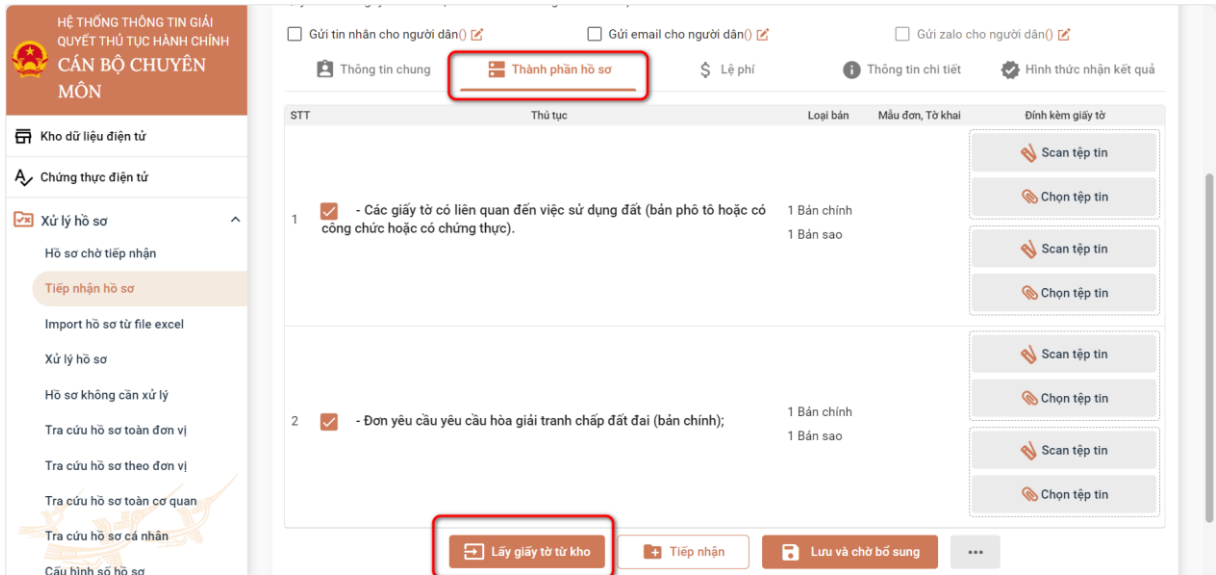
HỆ THỐNG THÔNG TIN GIẢI QUYẾT THỦ TỤC HÀNH CHÍNH
CÁN BỘ CHUYÊN MÔN

Kho dữ liệu điện tử
Chứng thực điện tử
Xử lý hồ sơ
Hồ sơ chờ tiếp nhận
Tiếp nhận hồ sơ
Import hồ sơ từ file excel
Xử lý hồ sơ
Hồ sơ không cần xử lý
Tra cứu hồ sơ toàn đơn vị
Tra cứu hồ sơ theo đơn vị
Tra cứu hồ sơ toàn cơ quan
Tra cứu hồ sơ cá nhân
Cấu hình số hồ sơ

Gửi tin nhắn cho người dân()
Gửi email cho người dân()
Gửi zalo cho người dân()

Thông tin chung
Thành phần hồ sơ
Lệ phí
Thông tin chi tiết
Hình thức nhận kết quả

| STT | Thủ tục | Loại bản | Mẫu đơn, Tờ khai | Đính kèm giấy tờ |
|---|---|---|---|---|
| 1 | - Các giấy tờ có liên quan đến việc sử dụng đất (bản phô tô hoặc có công chức hoặc có chứng thực). | 1 Bản chính<br>1 Bản sao | | Scan tệp tin<br>Chọn tệp tin<br>Scan tệp tin<br>Chọn tệp tin |
| 2 | - Đơn yêu cầu yêu cầu hòa giải tranh chấp đất đai (bản chính); | 1 Bản chính<br>1 Bản sao | | Scan tệp tin<br>Chọn tệp tin<br>Scan tệp tin<br>Chọn tệp tin |

Lấy giấy tờ từ kho
Tiếp nhận
Lưu và chờ bổ sung
...